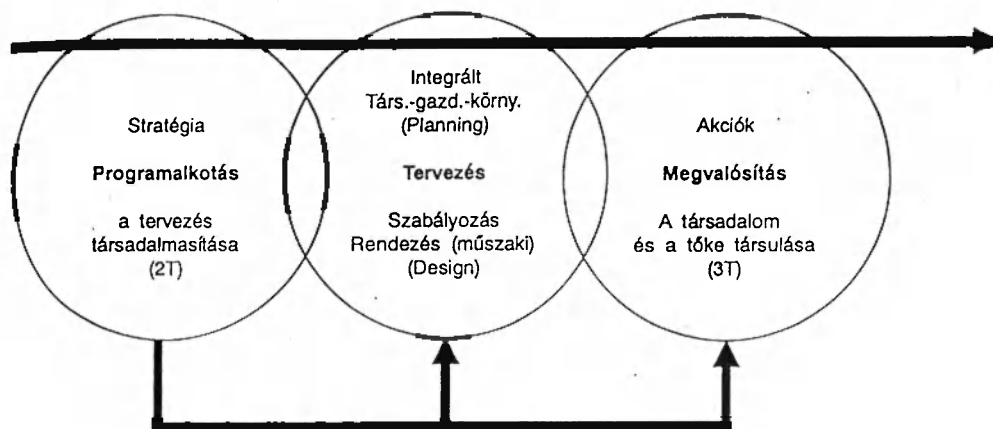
Stratégia

Programalkotás

a tervezés társadalmasítása (2T)

Integrált Társ.-gazd.-körny. (Planning)

Tervezés

Szabályozás Rendezés (műszaki) (Design)

Akciók

Megvalósítás

A társadalom és a tőke társulása (3T)